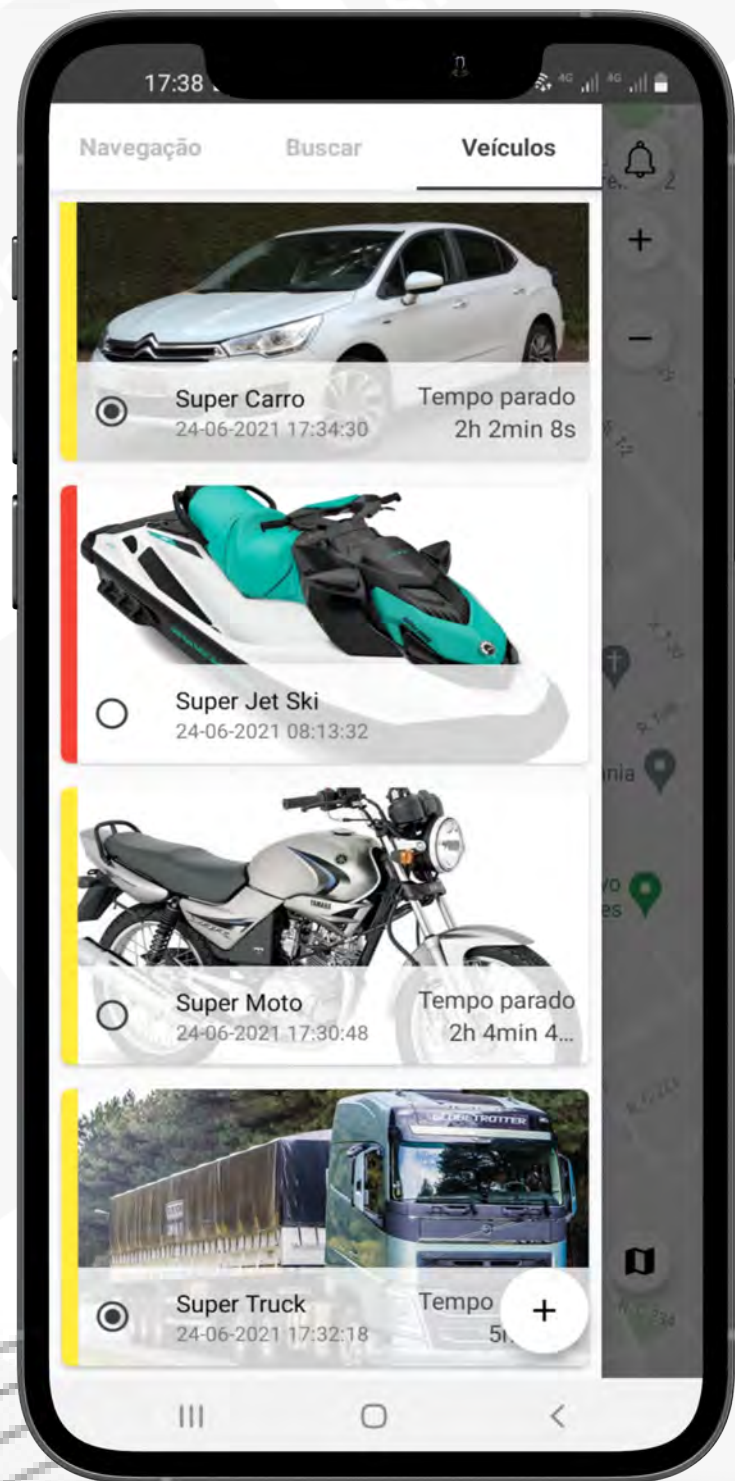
17:38

Navegação

Buscar

Veículos

Super Carro
24-06-2021 17:34:30

Tempo parado
2h 2min 8s

Super Jet Ski
24-06-2021 08:13:32

Super Moto
24-06-2021 17:30:48

Tempo parado
2h 4min 4...

Super Truck
24-06-2021 17:32:18

Tempo
5h

+

nia

vo
es

+

−